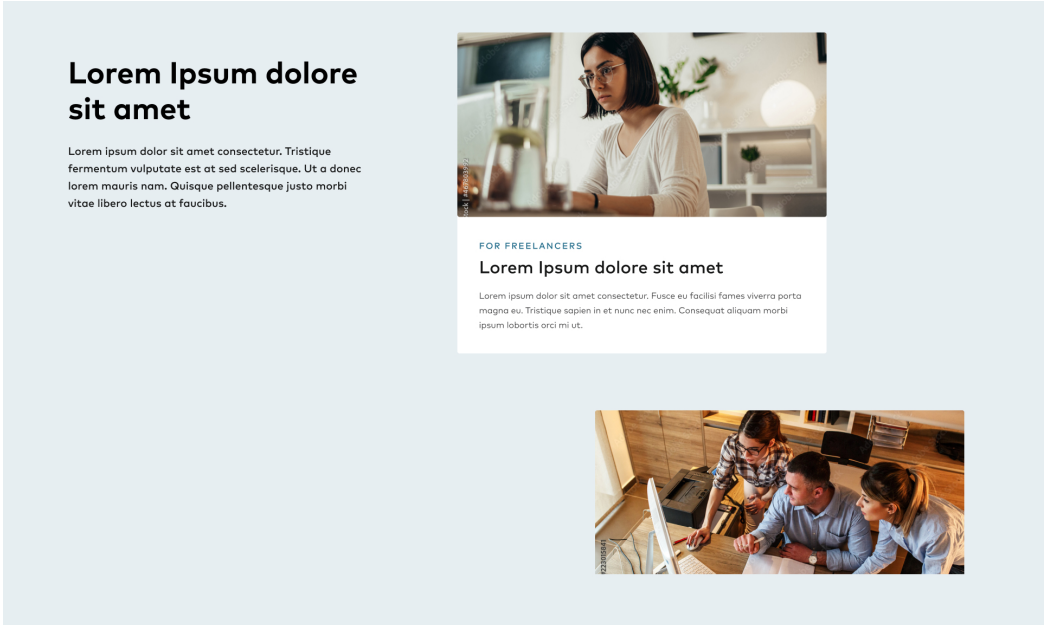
Lorem Ipsum dolore sit amet

Lorem ipsum dolor sit amet consectetur. Tristique fermentum vulputate est at sed scelerisque. Ut a donec lorem mauris nam. Quisque pellentesque justo morbi vitae libero lectus at faucibus.

FOR FREELANCERS

Lorem Ipsum dolore sit amet

Lorem ipsum dolor sit amet consectetur. Fusce eu facilisi fames viverra porta magna eu. Tristique sapien in et nunc nec enim. Consequat aliquam morbi ipsum lobortis orci mi ut.